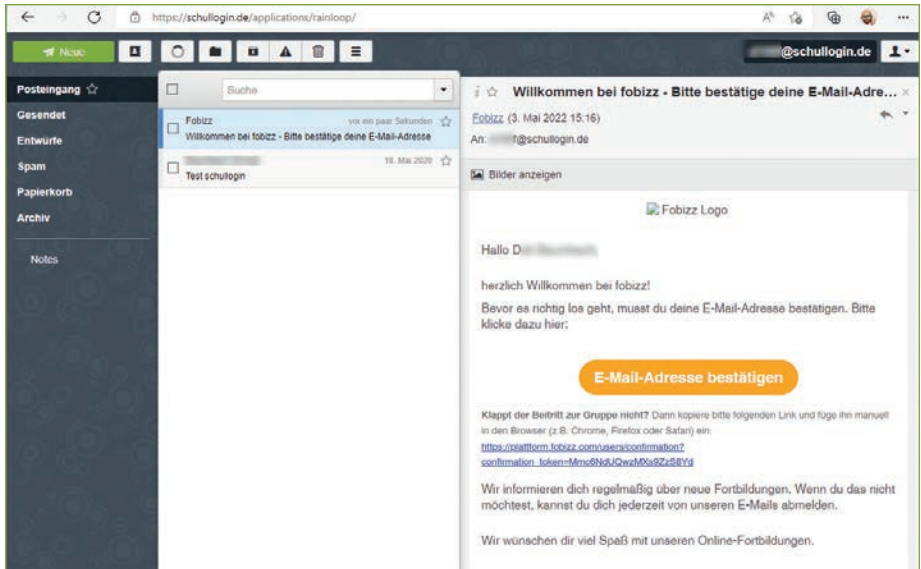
https://schullogin.de/applications/rainloop/

Neue

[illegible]@schullogin.de

Posteingang
Gesendet
Entwürfe
Spam
Papierkorb
Archiv
Notes

Suche

Fobizz
vor ein paar Sekunden
Willkommen bei fobizz - Bitte bestätige deine E-Mail-Adresse

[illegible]
18. Mai 2020
Test schullogin

Willkommen bei fobizz - Bitte bestätige deine E-Mail-Adre...

Fobizz (3. Mai 2022 15:16)
An: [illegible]f@schullogin.de

Bilder anzeigen

Fobizz Logo

Hallo D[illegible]

herzlich Willkommen bei fobizz!

Bevor es richtig los geht, musst du deine E-Mail-Adresse bestätigen. Bitte klicke dazu hier:

E-Mail-Adresse bestätigen

Klappt der Beitritt zur Gruppe nicht? Dann kopiere bitte folgenden Link und füge ihn manuell in den Browser (z.B. Chrome, Firefox oder Safari) ein: https://plattform.fobizz.com/users/confirmation?confirmation_token=Mmc6NdUQwzMXs9ZzS8Yd

Wir informieren dich regelmäßig über neue Fortbildungen. Wenn du das nicht möchtest, kannst du dich jederzeit von unseren E-Mails abmelden.

Wir wünschen dir viel Spaß mit unseren Online-Fortbildungen.